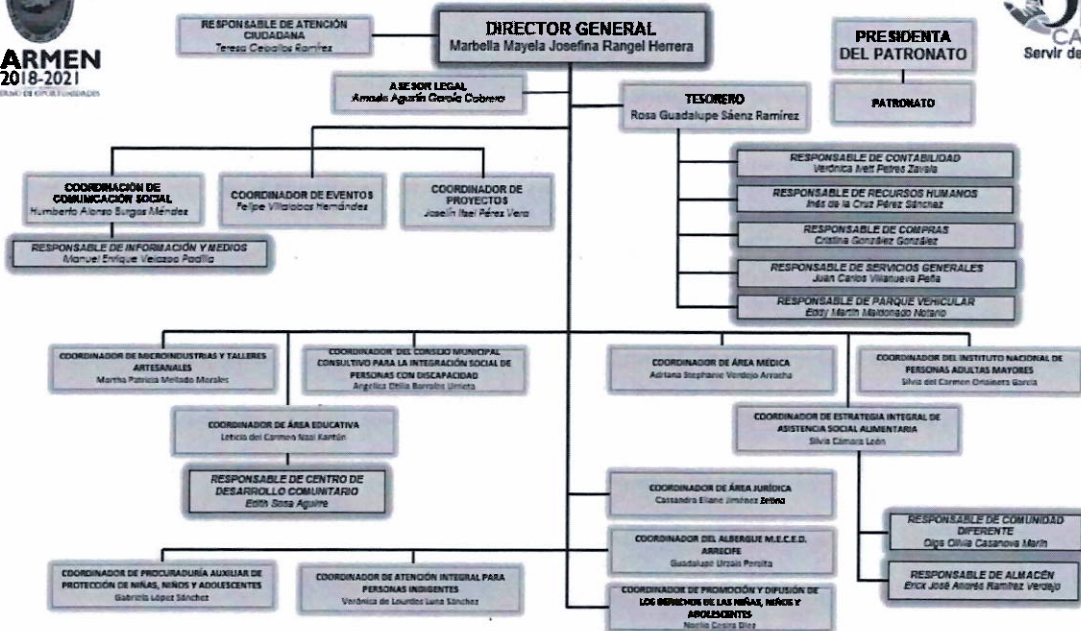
ARMEN
2018-2021

RESPONSABLE DE ATENCIÓN CIUDADANA
Teresa Ceballos Ramírez

DIRECTOR GENERAL
Marbella Mayela Josefina Rangel Herrera

PRESIDENTA DEL PATRONATO

PATRONATO

Servir de

ASESOR LEGAL
Amado Agustín García Cabrera

TESORERO
Rosa Guadalupe Sáenz Ramírez

RESPONSABLE DE CONTABILIDAD
Verónica Ivett Pérez Zavala

RESPONSABLE DE RECURSOS HUMANOS
Inés de la Cruz Pérez Sánchez

RESPONSABLE DE COMPRAS
Cristina González González

RESPONSABLE DE SERVICIOS GENERALES
Juan Carlos Villanueva Peña

RESPONSABLE DE PARQUE VEHICULAR
Eddy Martín Maldonado Notario

COORDINACIÓN DE COMUNICACIÓN SOCIAL
Humberto Alonso Burgos Méndez

COORDINADOR DE EVENTOS
Felipe Villalobos Hernández

COORDINADOR DE PROYECTOS
Joselín Itzel Pérez Vera

RESPONSABLE DE INFORMACIÓN Y MEDIOS
Manuel Enrique Velazco Padilla

COORDINADOR DE MICROINDUSTRIAS Y TALLERES ARTESANALES
Martha Patricia Mellado Morales

COORDINADOR DEL CONSEJO MUNICIPAL CONSULTIVO PARA LA INTEGRACIÓN SOCIAL DE PERSONAS CON DISCAPACIDAD
Angélica Ofelia Barrales Umeta

COORDINADOR DE ÁREA MÉDICA
Adriana Stephanie Verdejo Arracha

COORDINADOR DEL INSTITUTO NACIONAL DE PERSONAS ADULTAS MAYORES
Silvia del Carmen Ordoñez García

COORDINADOR DE ÁREA EDUCATIVA
Leticia del Carmen Nasl Kantún

COORDINADOR DE ESTRATEGIA INTEGRAL DE ASISTENCIA SOCIAL ALIMENTARIA
Silvia Cámara León

RESPONSABLE DE CENTRO DE DESARROLLO COMUNITARIO
Edith Sosa Aguirre

COORDINADOR DE ÁREA JURÍDICA
Cassandra Eliane Jiménez Zetina

COORDINADOR DEL ALBERGUE M.E.C.E.D. ARRECIFE
Guadalupe Urzaiz Peralta

RESPONSABLE DE COMUNIDAD DIFERENTE
Olga Olivia Casanova Marín

RESPONSABLE DE ALMACÉN
Erick José Andrés Ramírez Verdejo

COORDINADOR DE PROCURADURÍA AUXILIAR DE PROTECCIÓN DE NIÑAS, NIÑOS Y ADOLESCENTES
Gabriela López Sánchez

COORDINADOR DE ATENCIÓN INTEGRAL PARA PERSONAS INDIGENTES
Verónica de Lourdes Luna Sánchez

COORDINADOR DE PROMOCIÓN Y DIFUSIÓN DE LOS DERECHOS DE LAS NIÑAS, NIÑOS Y ADOLESCENTES
Noelia Costra Díaz